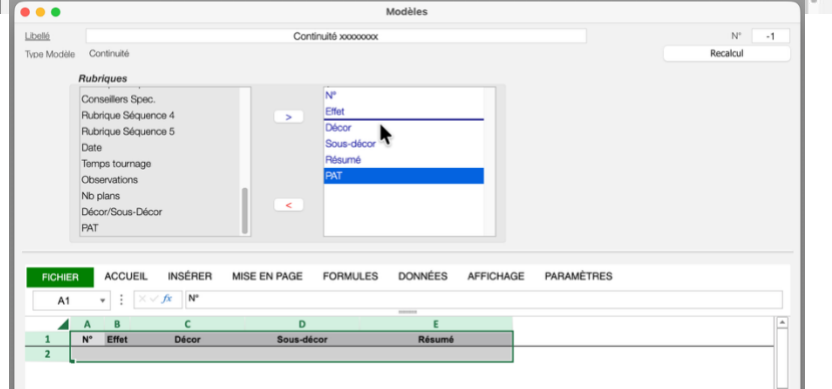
Modèles

Libellé
Continuité xxxxxxxx
N°
-1
Type Modèle
Continuité
Recalcul

Rubriques

Conseillers Spec.
Rubrique Séquence 4
Rubrique Séquence 5
Date
Temps tournage
Observations
Nb plans
Décor/Sous-Décor
PAT

>
<

N°
Effet
Décor
Sous-décor
Résumé
PAT

FICHIER
ACCUEIL
INSÉRER
MISE EN PAGE
FORMULES
DONNÉES
AFFICHAGE
PARAMÈTRES

A1
fx
N°

| | A | B | C | D | E |
|---|---|---|---|---|---|
| 1 | N° | Effet | Décor | Sous-décor | Résumé |
| 2 | | | | | |